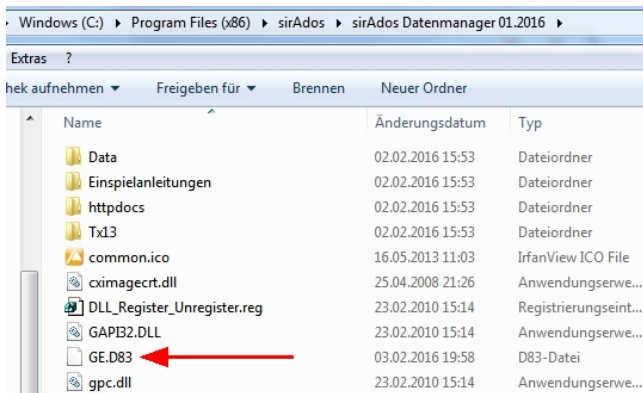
Windows (C:) ▸ Program Files (x86) ▸ sirAdos ▸ sirAdos Datenmanager 01.2016 ▸

Extras ?

hek aufnehmen ▾ Freigeben für ▾ Brennen Neuer Ordner

| Name | Änderungsdatum | Typ |
|---|---|---|
| Data | 02.02.2016 15:53 | Dateiordner |
| Einspielanleitungen | 02.02.2016 15:53 | Dateiordner |
| httpdocs | 02.02.2016 15:53 | Dateiordner |
| Tx13 | 02.02.2016 15:53 | Dateiordner |
| common.ico | 16.05.2013 11:03 | IrfanView ICO File |
| cximagecrt.dll | 25.04.2008 21:26 | Anwendungserwe... |
| DLL_Register_Unregister.reg | 23.02.2010 15:14 | Registrierungseint... |
| GAPI32.DLL | 23.02.2010 15:14 | Anwendungserwe... |
| GE.D83 | 03.02.2016 19:58 | D83-Datei |
| gpc.dll | 23.02.2010 15:14 | Anwendungserwe... |